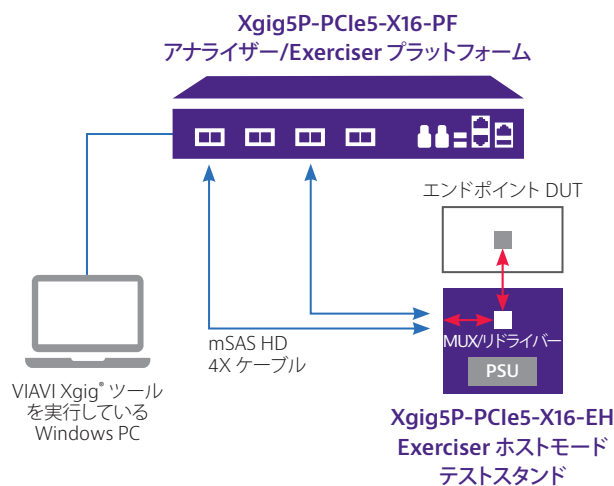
Xgig5P-PCIe5-X16-PF
アナライザー/Exerciser プラットフォーム

エンドポイント DUT

MUX/リドライバー

PSU

mSAS HD
4X ケーブル

VIAVI Xgig® ツール
を実行している
Windows PC

Xgig5P-PCIe5-X16-EH
Exerciser ホストモード
テストスタンド